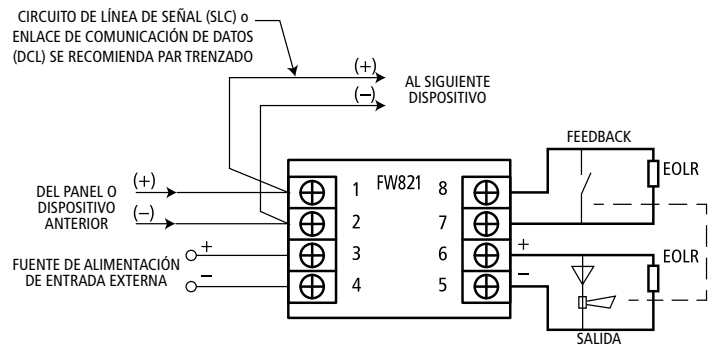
CIRCUITO DE LÍNEA DE SEÑAL (SLC) o ENLACE DE COMUNICACIÓN DE DATOS (DCL) SE RECOMIENDA PAR TRENZADO

(+)
(–)
AL SIGUIENTE DISPOSITIVO

FEEDBACK
EOLR

FW821

DEL PANEL O DISPOSITIVO ANTERIOR
(+)
(–)

1
2
3
4

8
7
6
5

+
–
FUENTE DE ALIMENTACIÓN DE ENTRADA EXTERNA

+
–
EOLR

SALIDA